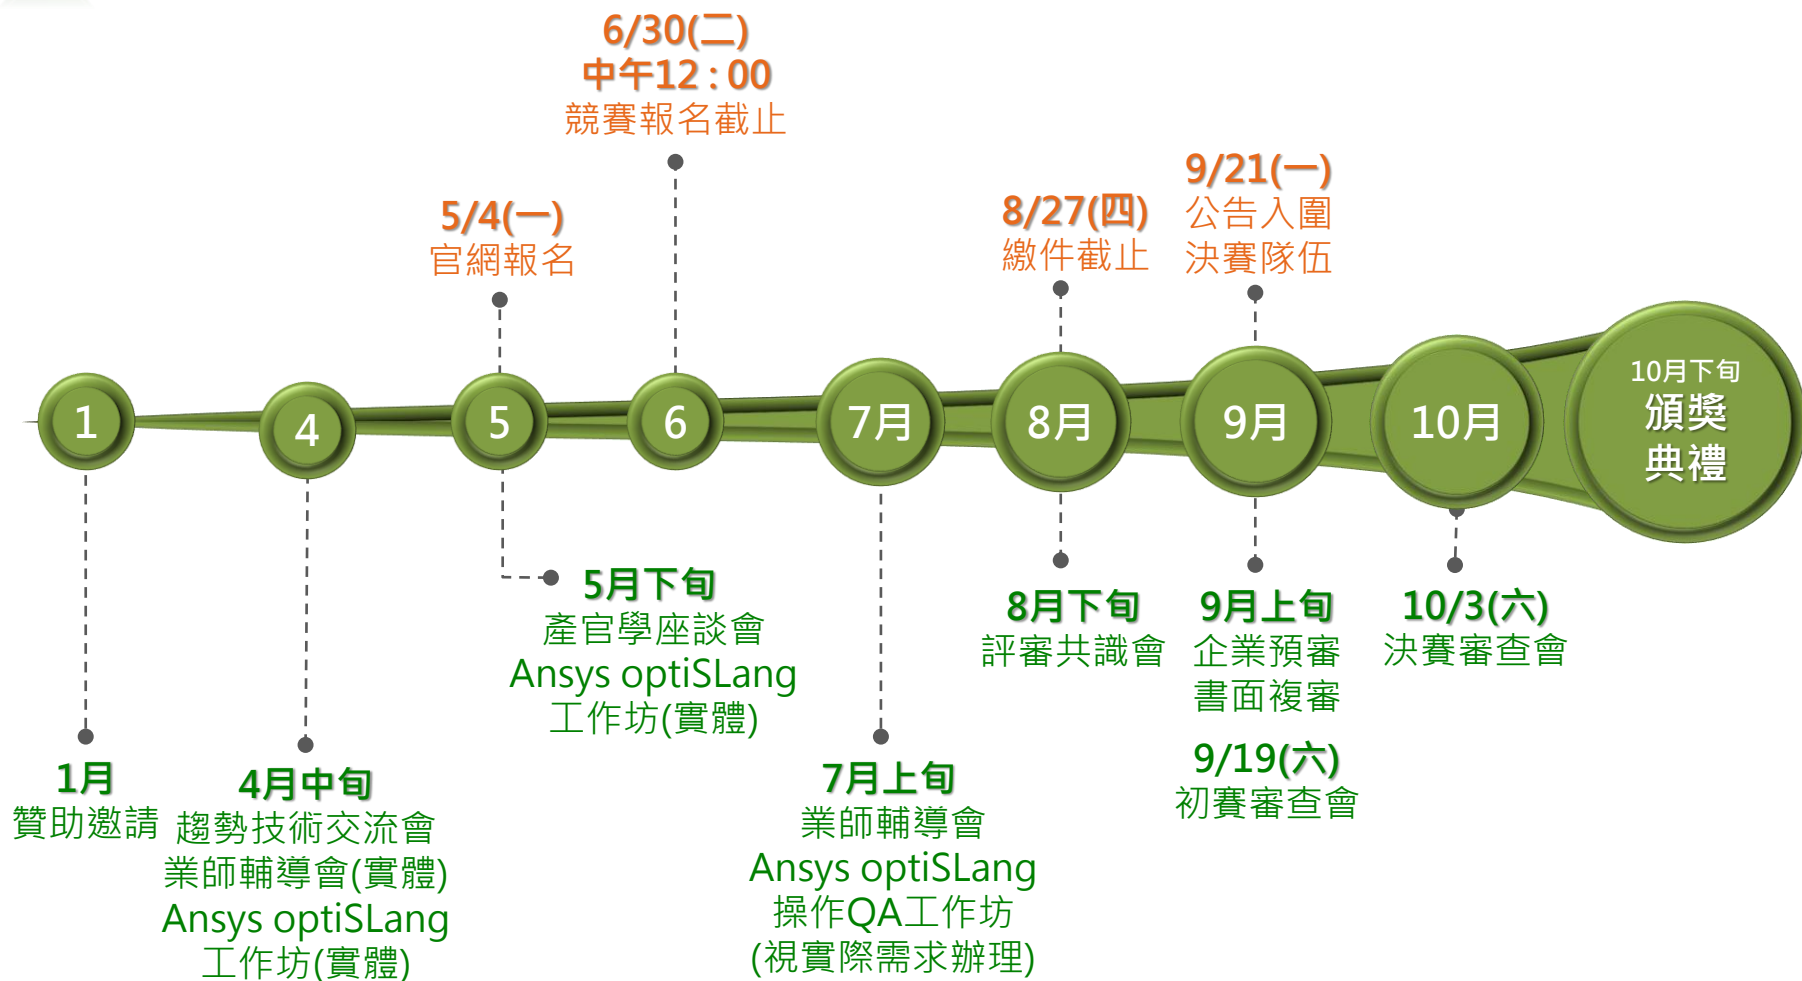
6/30(二)
中午12:00
競賽報名截止

5/4(一)
官網報名

8/27(四)
繳件截止

9/21(一)
公告入圍
決賽隊伍

1

4

5

6

7月

8月

9月

10月

10月下旬
頒獎
典禮

5月下旬
產官學座談會
Ansys optiSLang
工作坊(實體)

8月下旬
評審共識會

9月上旬
企業預審
書面複審

10/3(六)
決賽審查會

9/19(六)
初賽審查會

1月
贊助邀請

4月中旬
趨勢技術交流會
業師輔導會(實體)
Ansys optiSLang
工作坊(實體)

7月上旬
業師輔導會
Ansys optiSLang
操作QA工作坊
(視實際需求辦理)